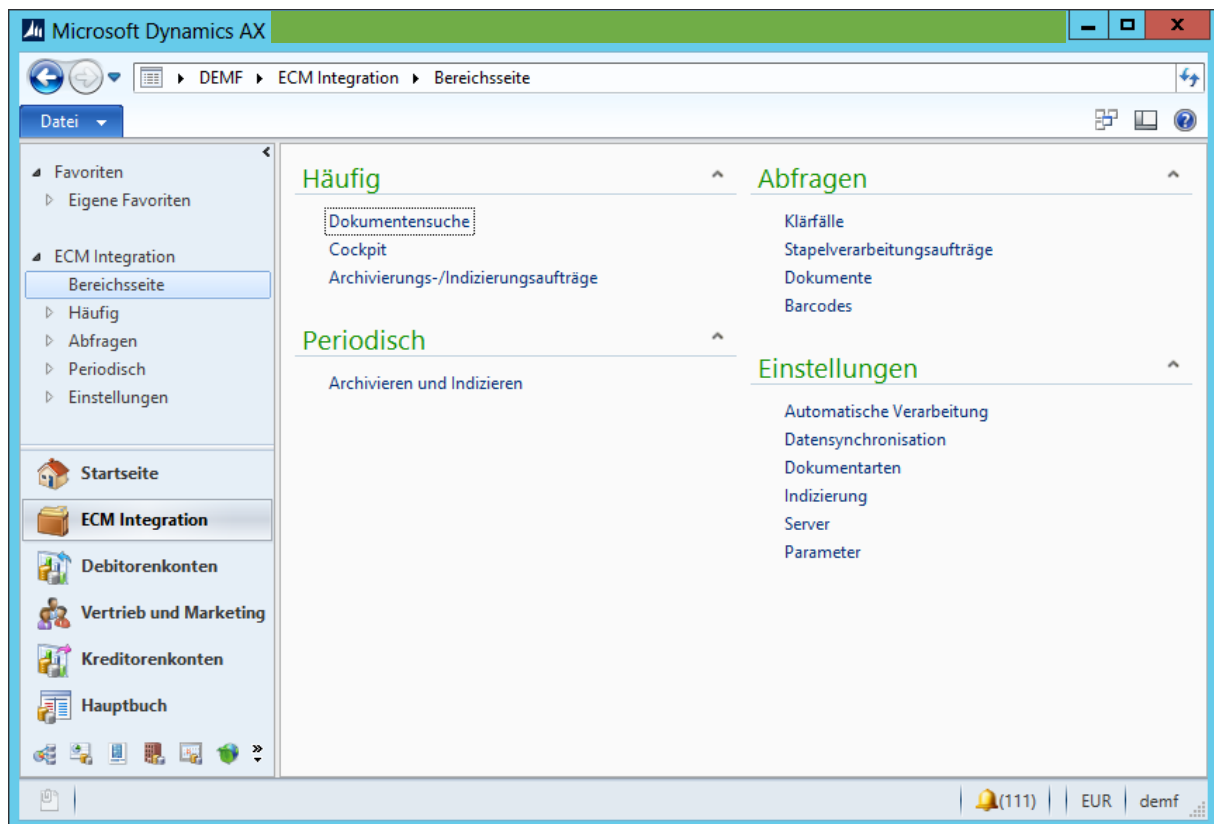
Microsoft Dynamics AX

DEMF ▸ ECM Integration ▸ Bereichsseite

Datei

Favoriten
Eigene Favoriten

ECM Integration
Bereichsseite
Häufig
Abfragen
Periodisch
Einstellungen

Startseite
ECM Integration
Debitorenkonten
Vertrieb und Marketing
Kreditorenkonten
Hauptbuch

Häufig
Dokumentensuche
Cockpit
Archivierungs-/Indizierungsaufträge

Periodisch
Archivieren und Indizieren

Abfragen
Klärfälle
Stapelverarbeitungsaufträge
Dokumente
Barcodes

Einstellungen
Automatische Verarbeitung
Datensynchronisation
Dokumentarten
Indizierung
Server
Parameter

(111) EUR demf